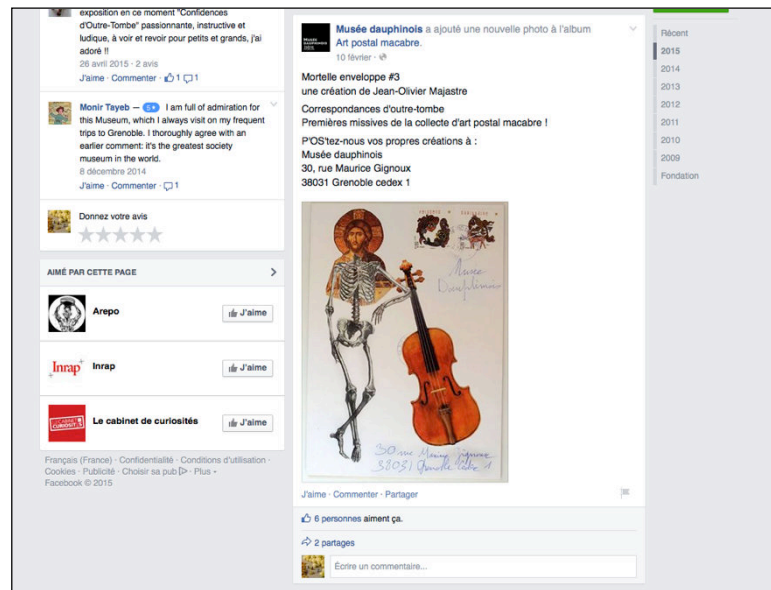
exposition en ce moment "Confidences d'Outre-Tombe" passionnante, instructive et ludique, à voir et revoir pour petits et grands, j'ai adoré !!
26 avril 2015 · 2 avis
J'aime · Commenter · 1 1

Monir Tayeb — 5 I am full of admiration for this Museum, which I always visit on my frequent trips to Grenoble. I thoroughly agree with an earlier comment: it's the greatest society museum in the world.
8 décembre 2014
J'aime · Commenter · 1

Donnez votre avis

AIMÉ PAR CETTE PAGE

Arepo J'aime

Inrap Inrap J'aime

Le cabinet de curiosités J'aime

Français (France) · Confidentialité · Conditions d'utilisation · Cookies · Publicité · Choisir sa pub · Plus · Facebook © 2015

Musée dauphinois a ajouté une nouvelle photo à l'album Art postal macabre.
10 février ·

Mortelle enveloppe #3
une création de Jean-Olivier Majastre

Correspondances d'outre-tombe
Premières missives de la collecte d'art postal macabre !

P'OS'tez-nous vos propres créations à :
Musée dauphinois
30, rue Maurice Gignoux
38031 Grenoble cedex 1

Musée Dauphinois
30 rue Maurice Gignoux
38031 Grenoble Cedex 1

J'aime · Commenter · Partager

6 personnes aiment ça.

2 partages

Écrire un commentaire...

Récent
2015
2014
2013
2012
2011
2010
2009
Fondation